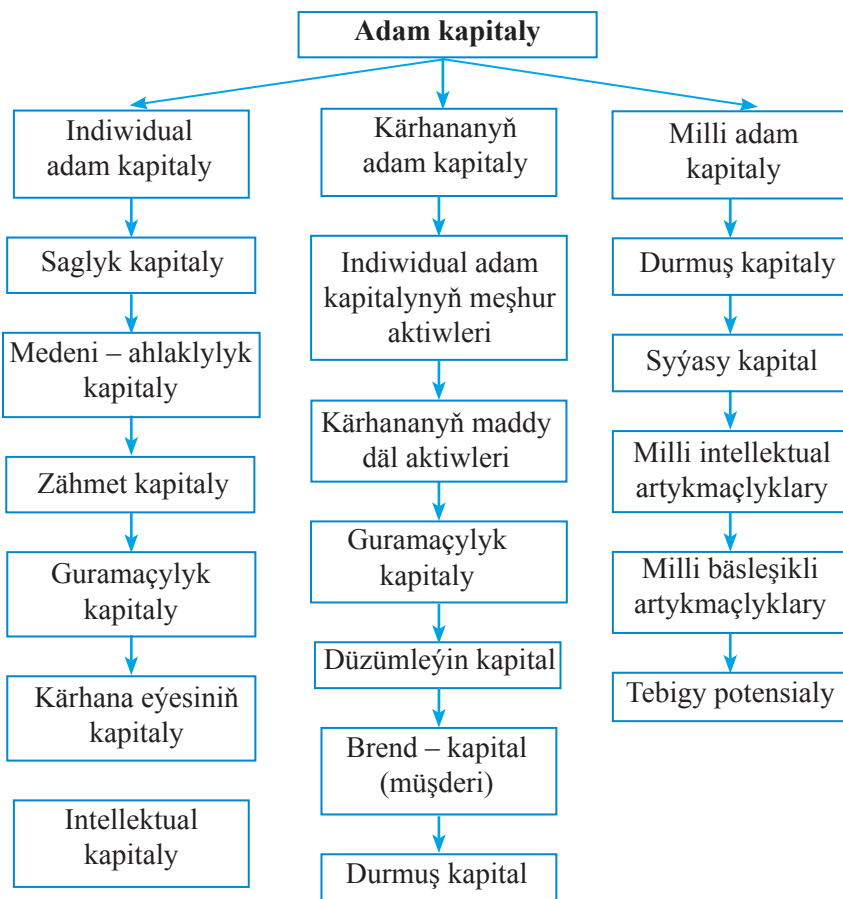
Adam kapitaly

Indiwidual adam kapitaly

Saglyk kapitaly

Medeni – ahlaklylyk kapitaly

Zähmet kapitaly

Guramaçylyk kapitaly

Kärhana eýesiniň kapitaly

Intellektual kapitaly

Kärhananyň adam kapitaly

Indiwidual adam kapitalynyň meşhur aktiwleri

Kärhananyň maddy däl aktiwleri

Guramaçylyk kapitaly

Düzümleýin kapital

Brend – kapital (müşderi)

Durmuş kapital

Milli adam kapitaly

Durmuş kapitaly

Syýasy kapital

Milli intellektual artykmaçlyklary

Milli bäsleşikli artykmaçlyklary

Tebigy potensialy